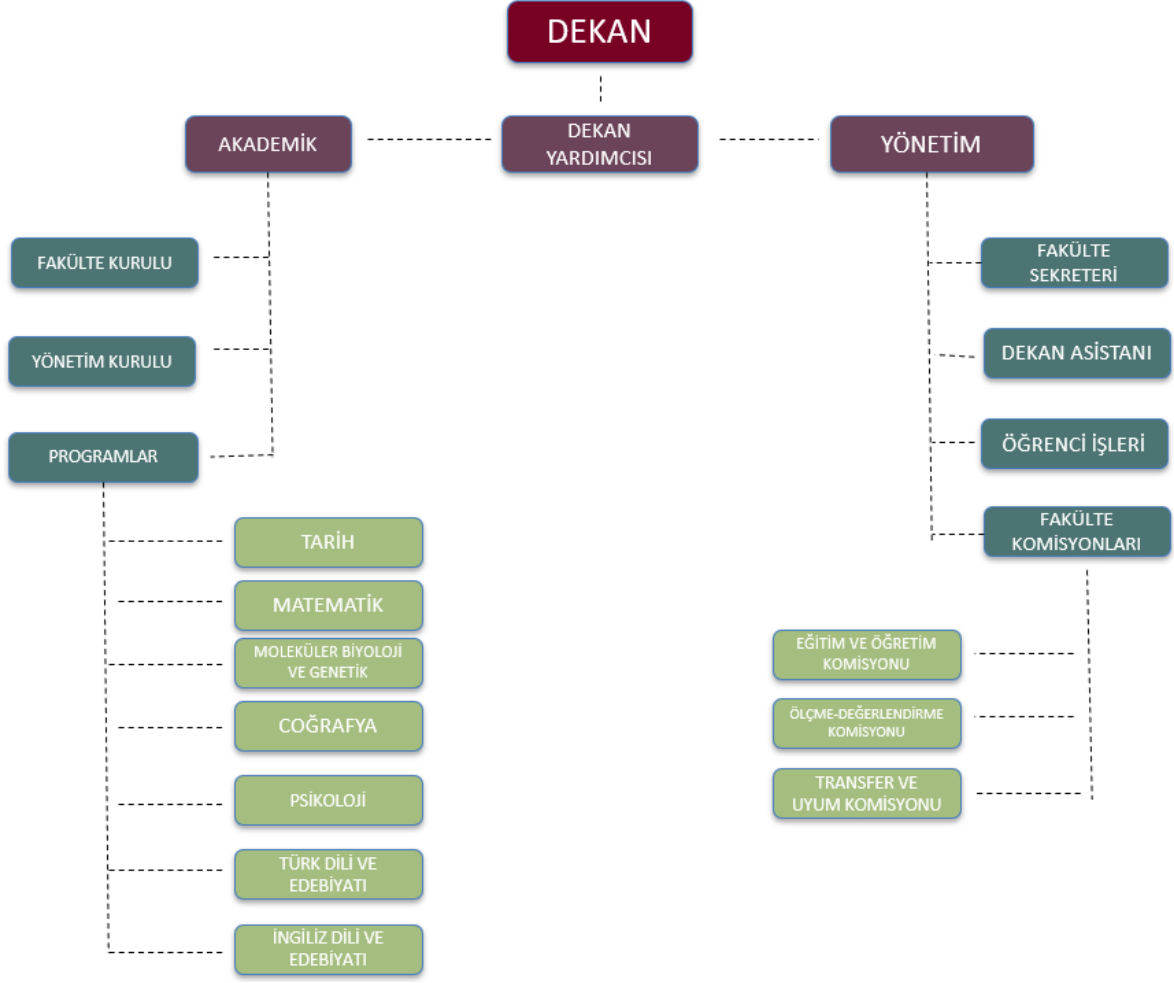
DEKAN

AKADEMİK

DEKAN YARDIMCISI

YÖNETİM

FAKÜLTE KURULU

YÖNETİM KURULU

PROGRAMLAR

TARİH

MATEMATİK

MOLEKÜLER BİYOLOJİ VE GENETİK

COĞRAFYA

PSİKOLOJİ

TÜRK DİLİ VE EDEBİYATI

İNGİLİZ DİLİ VE EDEBİYATI

FAKÜLTE SEKRETERİ

DEKAN ASİSTANI

ÖĞRENCİ İŞLERİ

FAKÜLTE KOMİSYONLARI

EĞİTİM VE ÖĞRETİM KOMİSYONU

ÖLÇME-DEĞERLENDİRME KOMİSYONU

TRANSFER VE UYUM KOMİSYONU